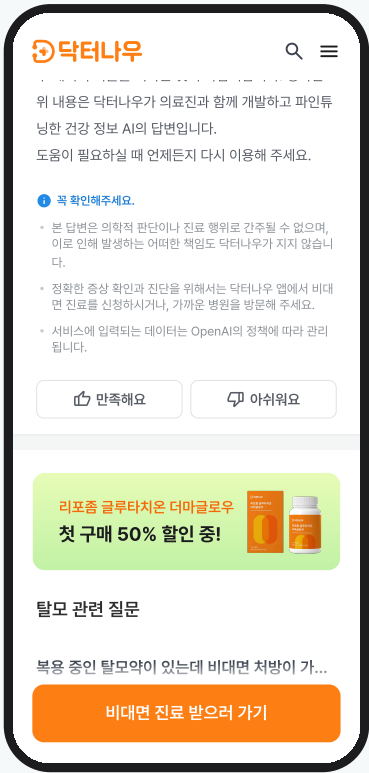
닥터나우

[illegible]

위 내용은 닥터나우가 의료진과 함께 개발하고 파인튜닝한 건강 정보 AI의 답변입니다.

도움이 필요하실 때 언제든지 다시 이용해 주세요.

꼭 확인해주세요.

본 답변은 의학적 판단이나 진료 행위로 간주될 수 없으며, 이로 인해 발생하는 어떠한 책임도 닥터나우가 지지 않습니다.

정확한 증상 확인과 진단을 위해서는 닥터나우 앱에서 비대면 진료를 신청하시거나, 가까운 병원을 방문해 주세요.

서비스에 입력되는 데이터는 OpenAI의 정책에 따라 관리됩니다.

만족해요

아쉬워요

리포좀 글루타치온 더마글로우

첫 구매 50% 할인 중!

탈모 관련 질문

복용 중인 탈모약이 있는데 비대면 처방이 가...

비대면 진료 받으러 가기